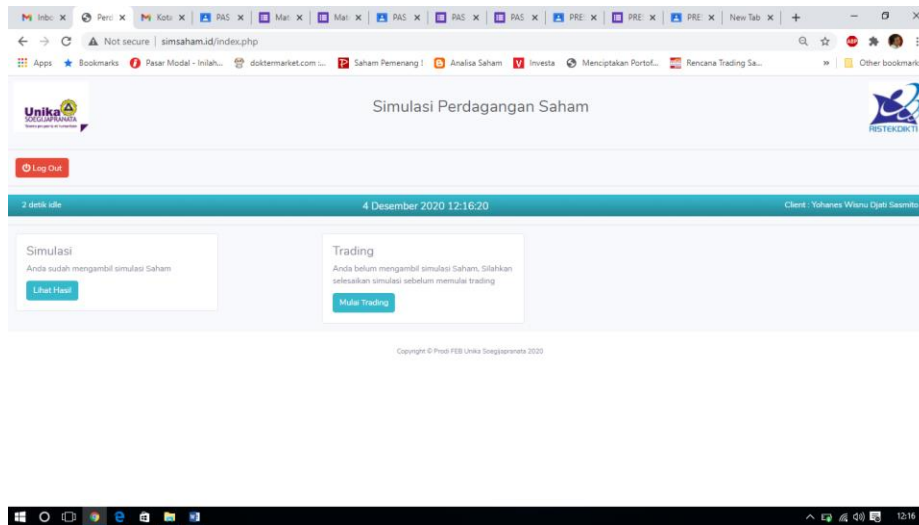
Inbo × Perd × Kot × PAS × Mat × Mat × PAS × PAS × PAS × PRE × PRE × PRE × New Tab × +

Not secure | simsaham.id/index.php

Apps Bookmarks Pasar Modal - Inilah... doktermarket.com :... Saham Pemenang ! Analisa Saham Investa Menciptakan Portof... Rencana Trading Sa... » Other bookmarks

Unika SOEGIJAPRANATA

Simulasi Perdagangan Saham

RISTEKDIKTI

Log Out

2 detik idle

4 Desember 2020 12:16:20

Client : Yohanes Wisnu Djati Sasmito

Simulasi

Anda sudah mengambil simulasi Saham

Lihat Hasil

Trading

Anda belum mengambil simulasi Saham, Silahkan selesaikan simulasi sebelum memulai trading

Mulai Trading

Copyright © Prodi FEB Unika Soegijapranata 2020

12:16